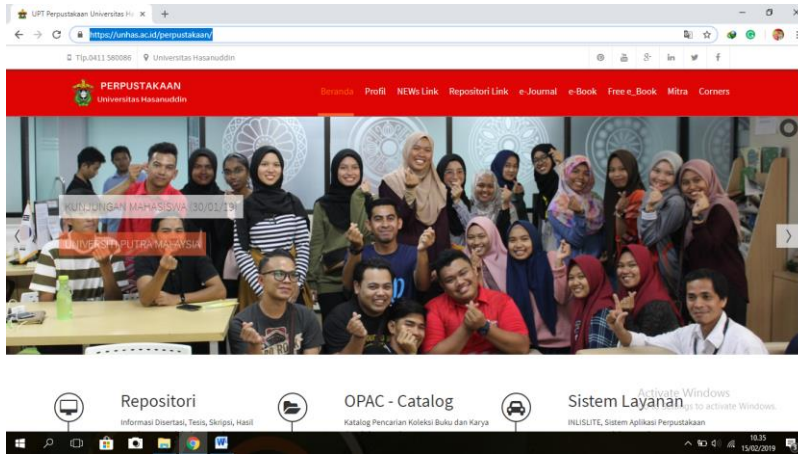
UPT Perpustakaan Universitas Ha ×

https://unhas.ac.id/perpustakaan/

Tlp.0411 580086 Universitas Hasanuddin

PERPUSTAKAAN
Universitas Hasanuddin

Beranda Profil NEWs Link Repositori Link e-Journal e-Book Free e_Book Mitra Corners

KUNJUNGAN MAHASISWA (30/01/19)

UNIVERSITI PUTRA MALAYSIA

Repositori
Informasi Disertasi, Tesis, Skripsi, Hasil

OPAC - Catalog
Katalog Pencarian Koleksi Buku dan Karya

Sistem Layanan
INLISLITE, Sistem Aplikasi Perpustakaan

Activate Windows
Go to Settings to activate Windows.

10.35
15/02/2019